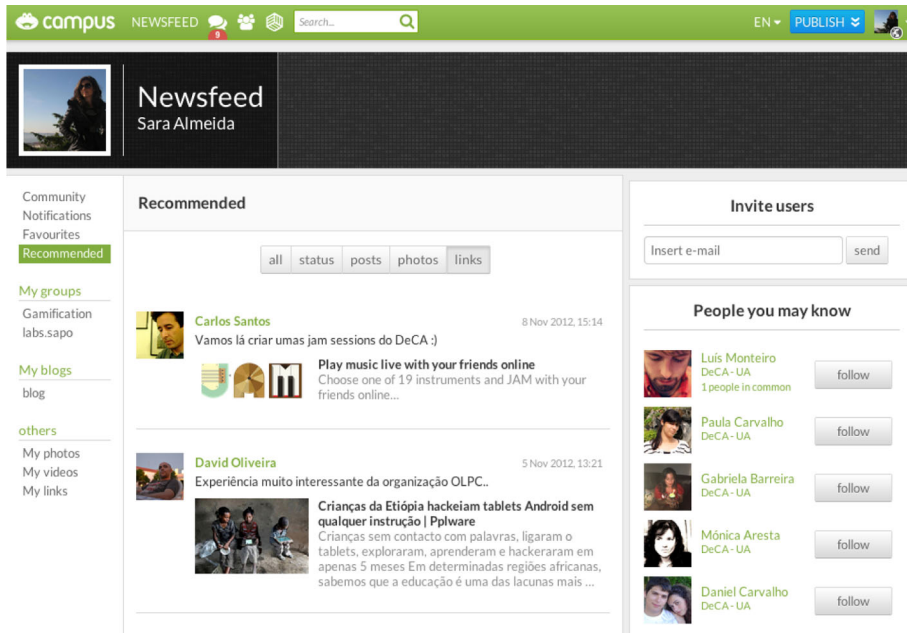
campus NEWSFEED 9 Search... EN PUBLISH

Newsfeed
Sara Almeida

Community
Notifications
Favourites
Recommended

My groups
Gamification
labs.sapo

My blogs
blog

others
My photos
My videos
My links

Recommended

all status posts photos links

Carlos Santos 8 Nov 2012, 15:14
Vamos lá criar umas jam sessions do DeCA :)
Play music live with your friends online
Choose one of 19 instruments and JAM with your friends online...

David Oliveira 5 Nov 2012, 13:21
Experiência muito interessante da organização OLPC..
Crianças da Etiópia hackeiam tablets Android sem qualquer instrução | Pplware
Crianças sem contacto com palavras, ligaram o tablets, exploraram, aprenderam e hackeraram em apenas 5 meses Em determinadas regiões africanas, sabemos que a educação é uma das lacunas mais ...

Invite users
Insert e-mail send

People you may know
Luís Monteiro
DeCA - UA
1 people in common
follow
Paula Carvalho
DeCA - UA
follow
Gabriela Barreira
DeCA - UA
follow
Mónica Aresta
DeCA - UA
follow
Daniel Carvalho
DeCA - UA
follow